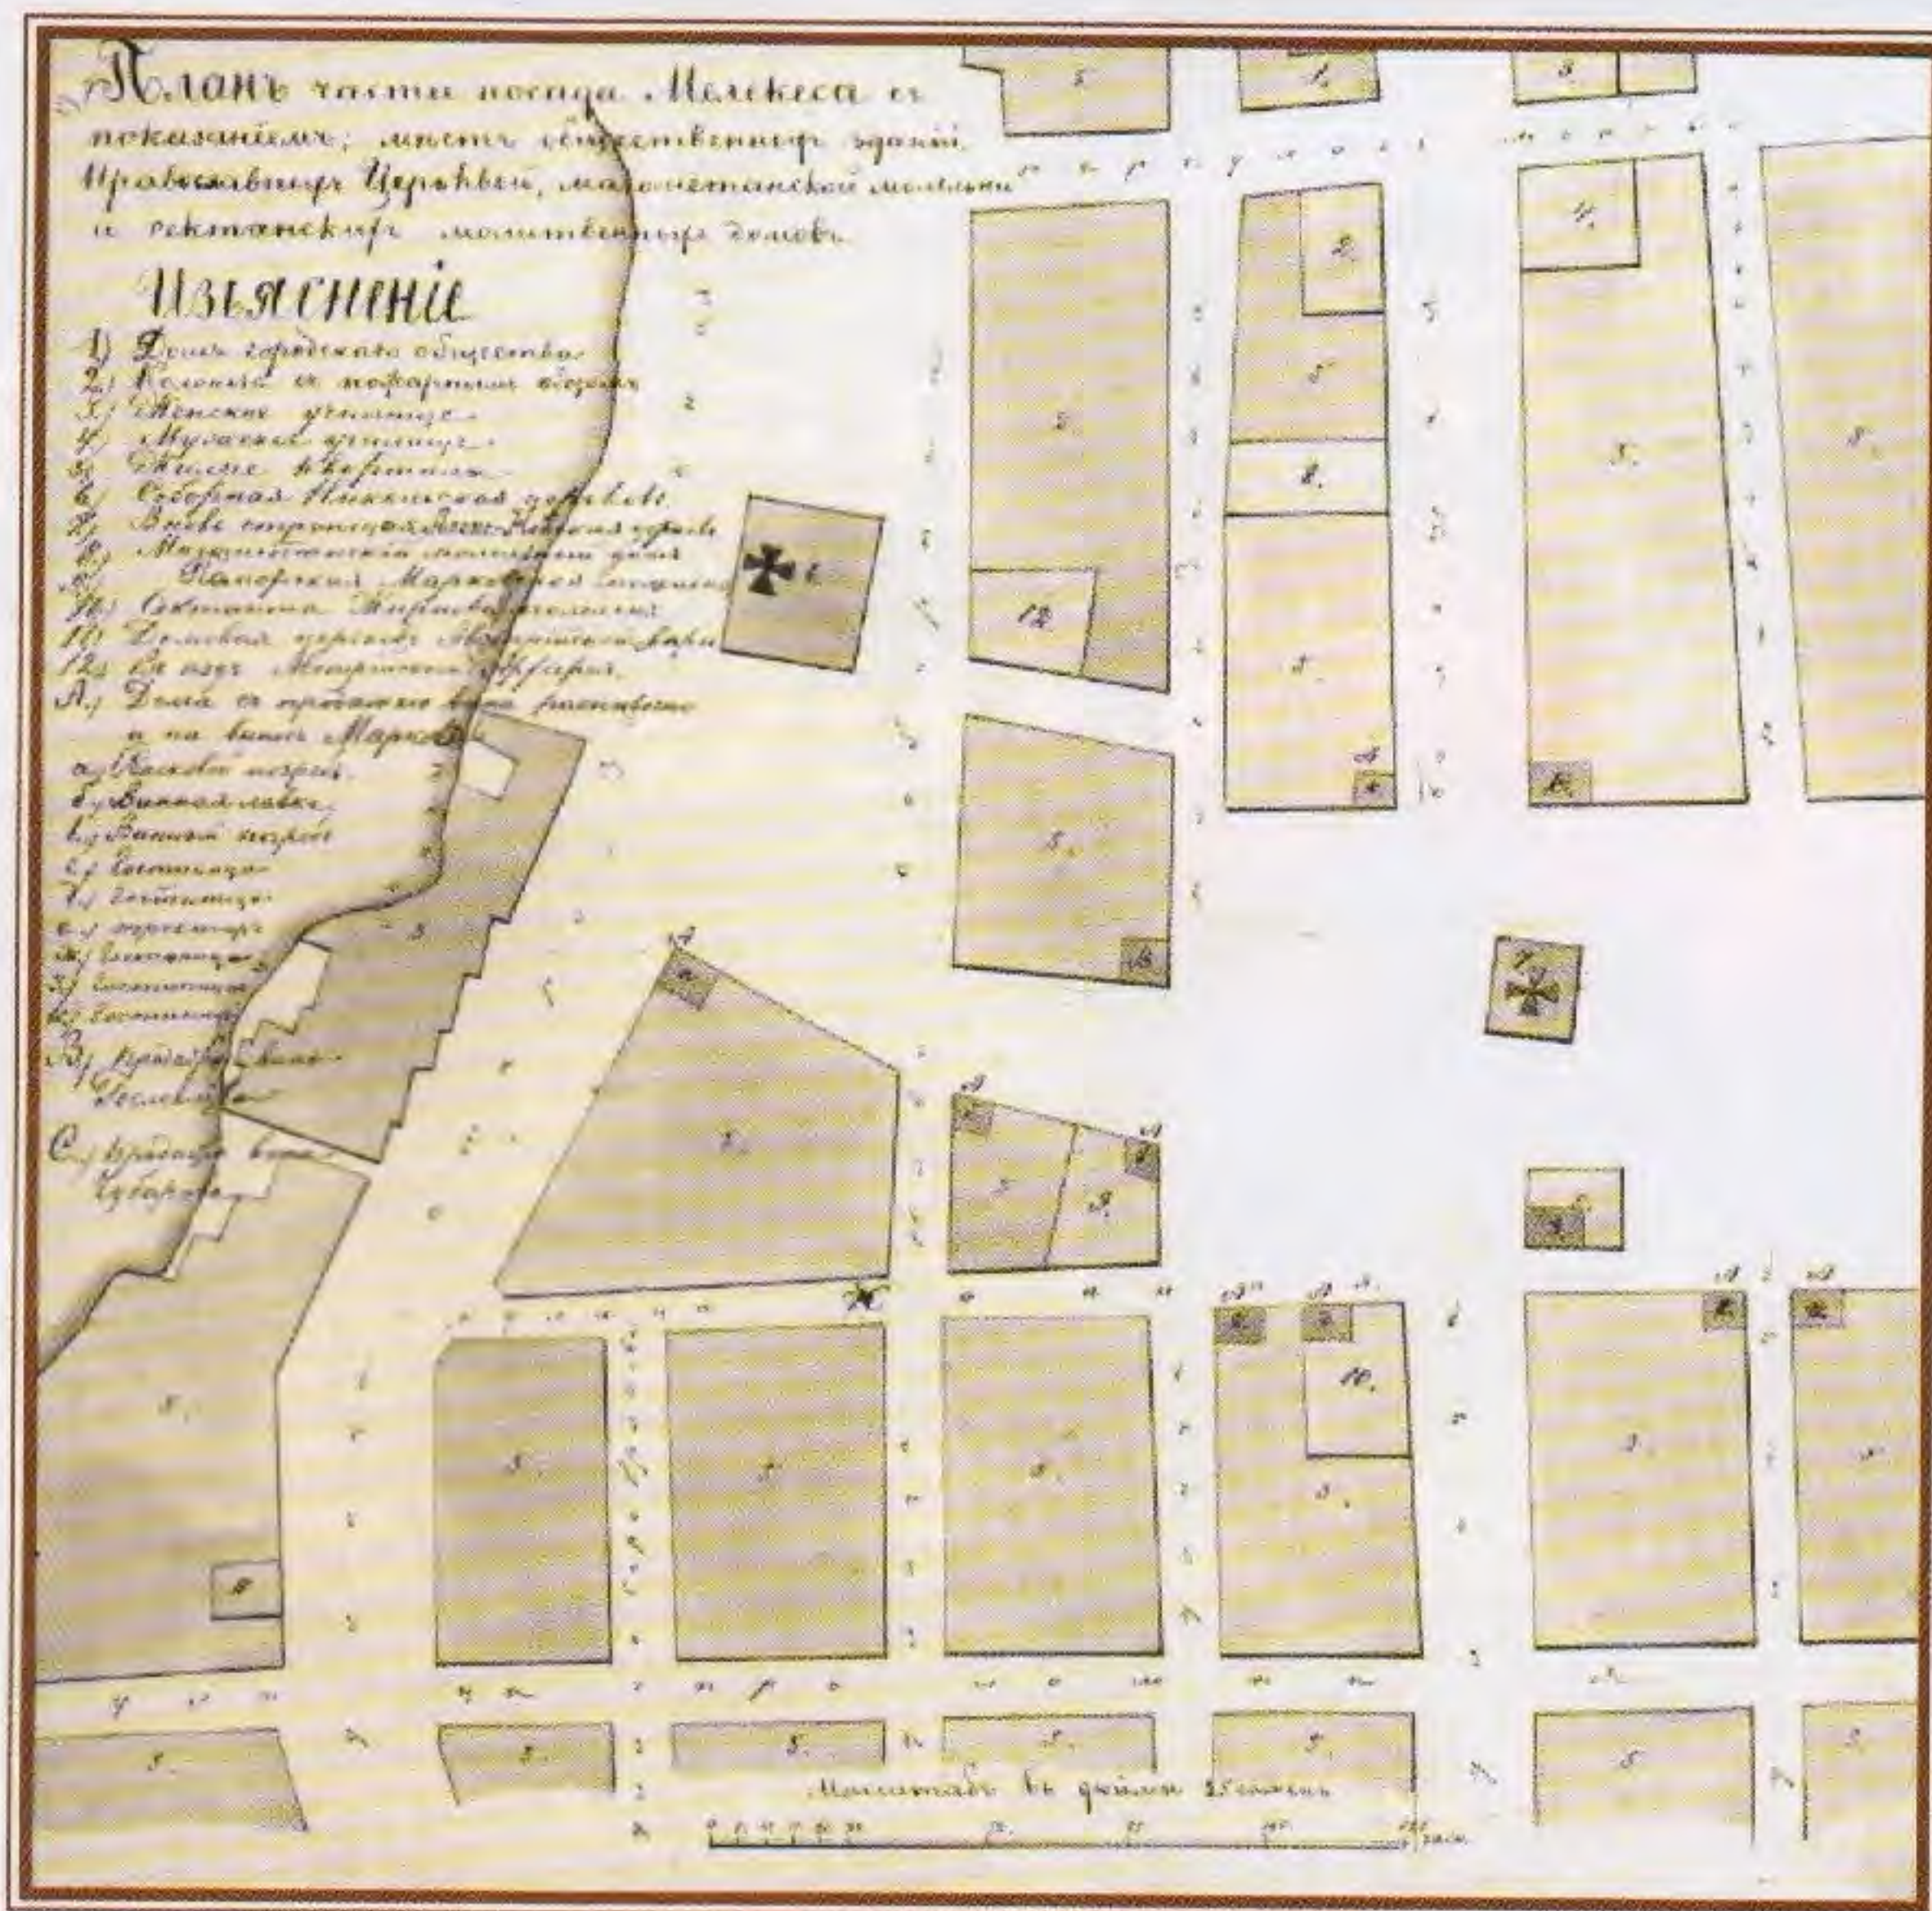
Планъ части посада Мелекеса съ показаніемъ: мѣстъ общественныхъ зданій, Православныхъ Церквей, магометанской мечети и сектантскихъ молитвенныхъ домовъ.

Изъясненіе

1) Домъ городскаго общества.
2) Колонна съ пожарнымъ обозомъ.
3) Женское училище.
4) Мужское училище.
5) Жилые кварталы.
6) Соборная Никольская церковь.
7) Вновь строющаяся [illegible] церковь.
8) Магометанская молитвенный домъ.
9) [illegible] Марковой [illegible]
10) Сектантская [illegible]
11) Домовая церковь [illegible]
12) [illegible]
А.) Дома съ продажею вина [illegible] и на винѣ Маркова.
а.) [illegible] погребъ.
в.) Винная лавка.
в.) Винный погребъ.
г.) Гостиница.
д.) Гостиница.
е.) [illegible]
ж.) Гостиница.
з.) Гостиница.
и.) Гостиница.
В.) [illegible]
С.) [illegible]

1. 2. 3. 4. 5. 6. 7. 8. 9. 10. 12.

Масштабъ въ дюймѣ 25 саженъ